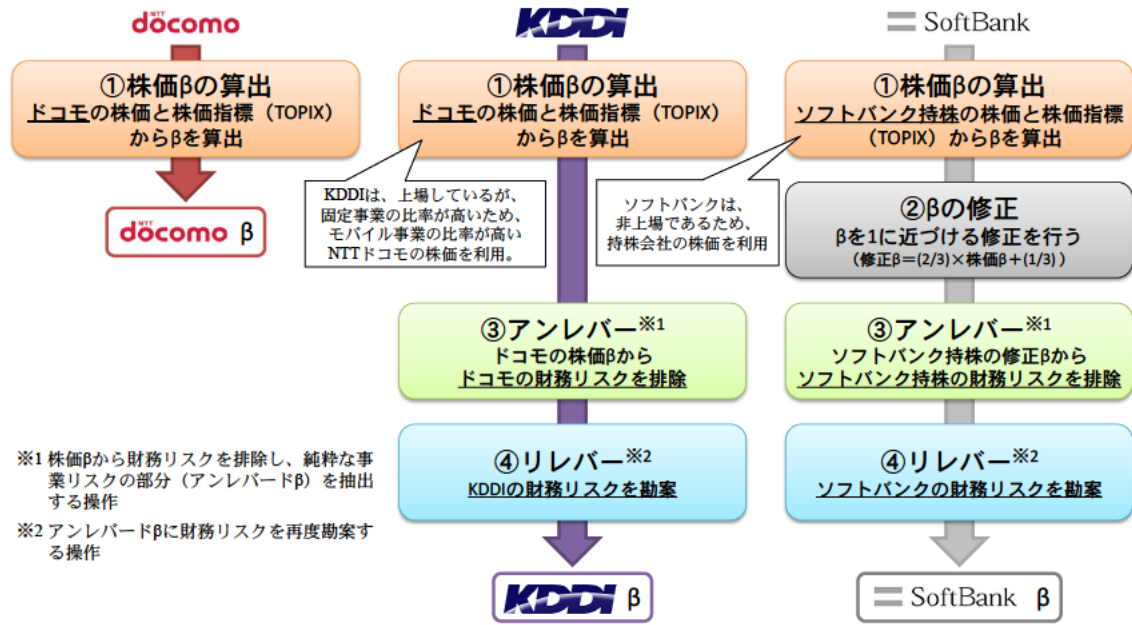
NTT docomo

①株価βの算出
ドコモの株価と株価指標（TOPIX）からβを算出

NTT docomo β

KDDI

①株価βの算出
ドコモの株価と株価指標（TOPIX）からβを算出

KDDIは、上場しているが、固定事業の比率が高いため、モバイル事業の比率が高いNTTドコモの株価を利用。

③アンレバー※1
ドコモの株価βから
ドコモの財務リスクを排除

④リレバー※2
KDDIの財務リスクを勘案

KDDI β

SoftBank

①株価βの算出
ソフトバンク持株の株価と株価指標（TOPIX）からβを算出

ソフトバンクは、非上場であるため、持株会社の株価を利用

②βの修正
βを1に近づける修正を行う
（修正β＝(2/3)×株価β＋(1/3)）

③アンレバー※1
ソフトバンク持株の修正βから
ソフトバンク持株の財務リスクを排除

④リレバー※2
ソフトバンクの財務リスクを勘案

SoftBank β

※1 株価βから財務リスクを排除し、純粋な事業リスクの部分（アンレバードβ）を抽出する操作

※2 アンレバードβに財務リスクを再度勘案する操作